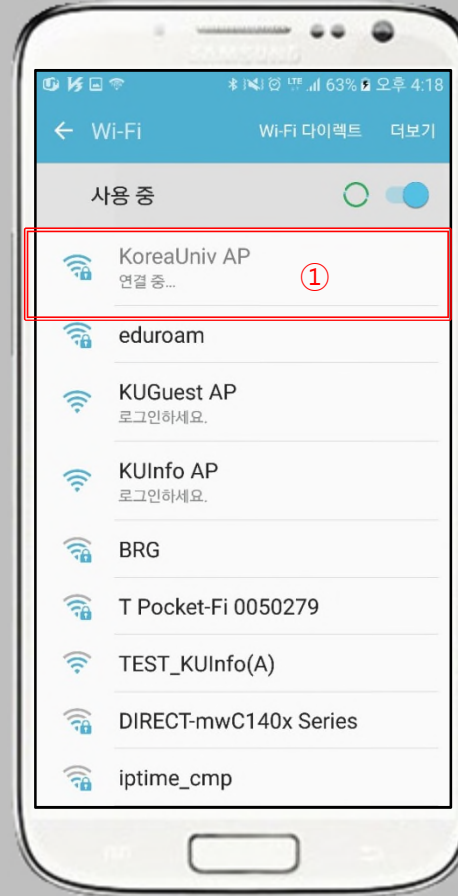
SAMSUNG

63% 오후 4:18

← Wi-Fi Wi-Fi 다이렉트 더보기

사용 중

KoreaUniv AP
연결 중...

①

eduroam

KUGuest AP
로그인하세요.

KUInfo AP
로그인하세요.

BRG

T Pocket-Fi 0050279

TEST_KUInfo(A)

DIRECT-mwC140x Series

iptime_cmp